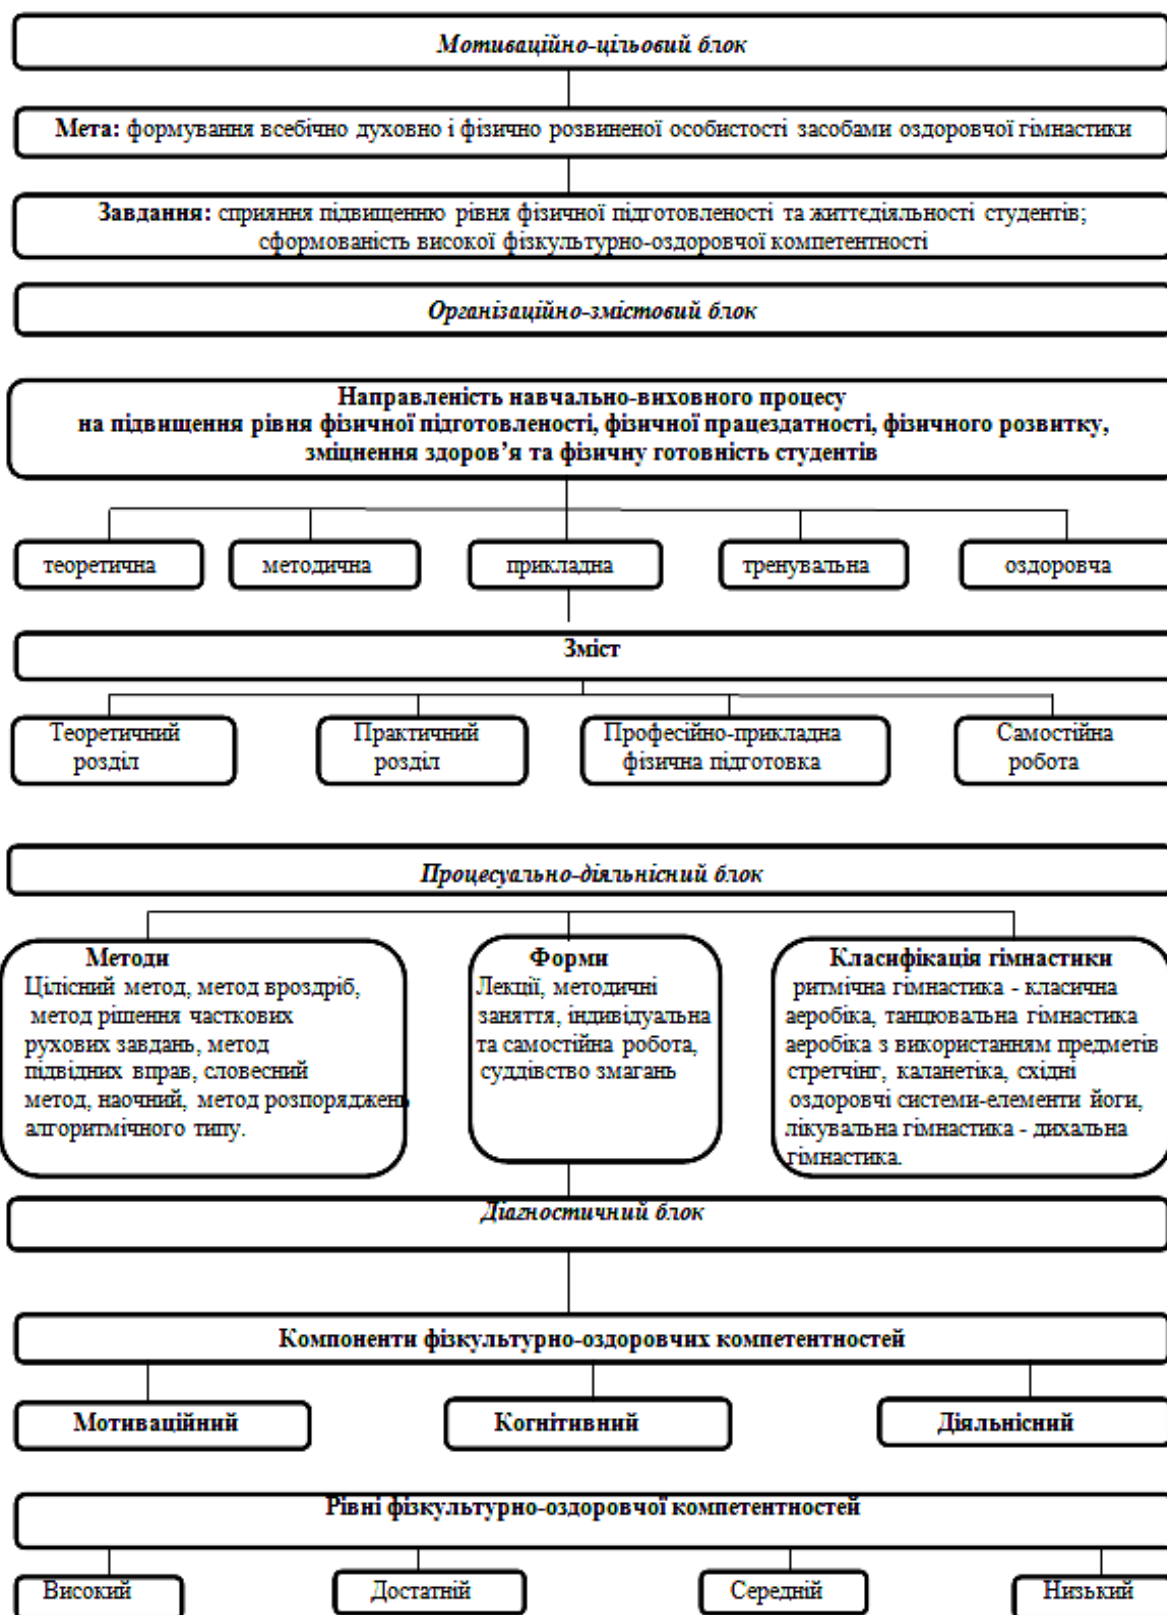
Мотиваційно-цільовий блок

Мета: формування всебічно духовно і фізично розвиненої особистості засобами оздоровчої гімнастики

Завдання: сприяння підвищенню рівня фізичної підготовленості та життєдіяльності студентів; сформованість високої фізкультурно-оздоровчої компетентності

Організаційно-змістовий блок

Направленість навчально-виховного процесу на підвищення рівня фізичної підготовленості, фізичної працездатності, фізичного розвитку, зміцнення здоров'я та фізичну готовність студентів

теоретична

методична

прикладна

тренувальна

оздоровча

Зміст

Теоретичний розділ

Практичний розділ

Професійно-прикладна фізична підготовка

Самостійна робота

Процесуально-діяльнісний блок

Методи
Цілісний метод, метод вроздріб, метод рішення часткових рухових завдань, метод підвідних вправ, словесний метод, наочний, метод розпоряджень алгоритмічного типу.

Форми
Лекції, методичні заняття, індивідуальна та самостійна робота, суддівство змагань

Класифікація гімнастики
ритмічна гімнастика - класична аеробіка, танцювальна гімнастика аеробіка з використанням предметів стретчінг, каланетіка, східні оздоровчі системи-елементи йоги, лікувальна гімнастика - дихальна гімнастика.

Діагностичний блок

Компоненти фізкультурно-оздоровчих компетентностей

Мотиваційний

Когнітивний

Діяльнісний

Рівні фізкультурно-оздоровчої компетентностей

Високий

Достатній

Середній

Низький